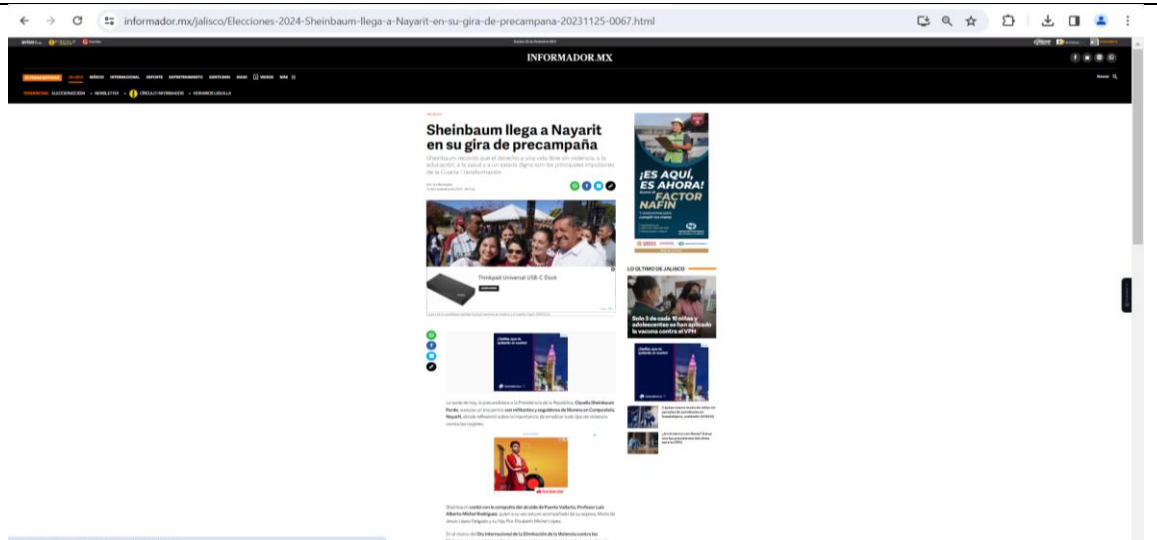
informador.mx/jalisco/Elecciones-2024-Sheinbaum-llega-a-Nayarit-en-su-gira-de-precampana-20231125-0067.html

INFORMADOR.MX

Sheinbaum llega a Nayarit en su gira de precampaña

Sheinbaum recordó que el derecho a una vida libre sin violencia, a la educación, a la salud y a un salario digno son los principales impulsores de la Cuarta Transformación

Thinkpad Universal USB-C Dock

¡ES AQUÍ, ES AHORA! FACTOR NAFIN

LO ÚLTIMO DE JALISCO

Solo 3 de cada 10 niñas y adolescentes se han aplicado la vacuna contra el VPH

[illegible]